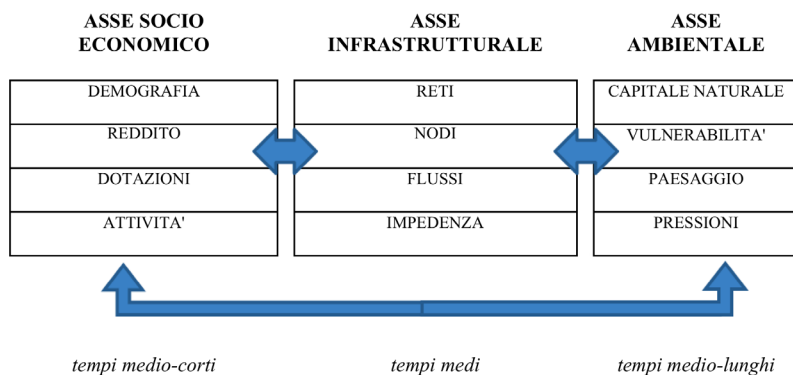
ASSE SOCIO ECONOMICO

DEMOGRAFIA
REDDITO
DOTAZIONI
ATTIVITA'

ASSE INFRASTRUTTURALE

RETI
NODI
FLUSSI
IMPEDENZA

ASSE AMBIENTALE

CAPITALE NATURALE
VULNERABILITA'
PAESAGGIO
PRESSIONI

tempi medio-corti

tempi medi

tempi medio-lunghi